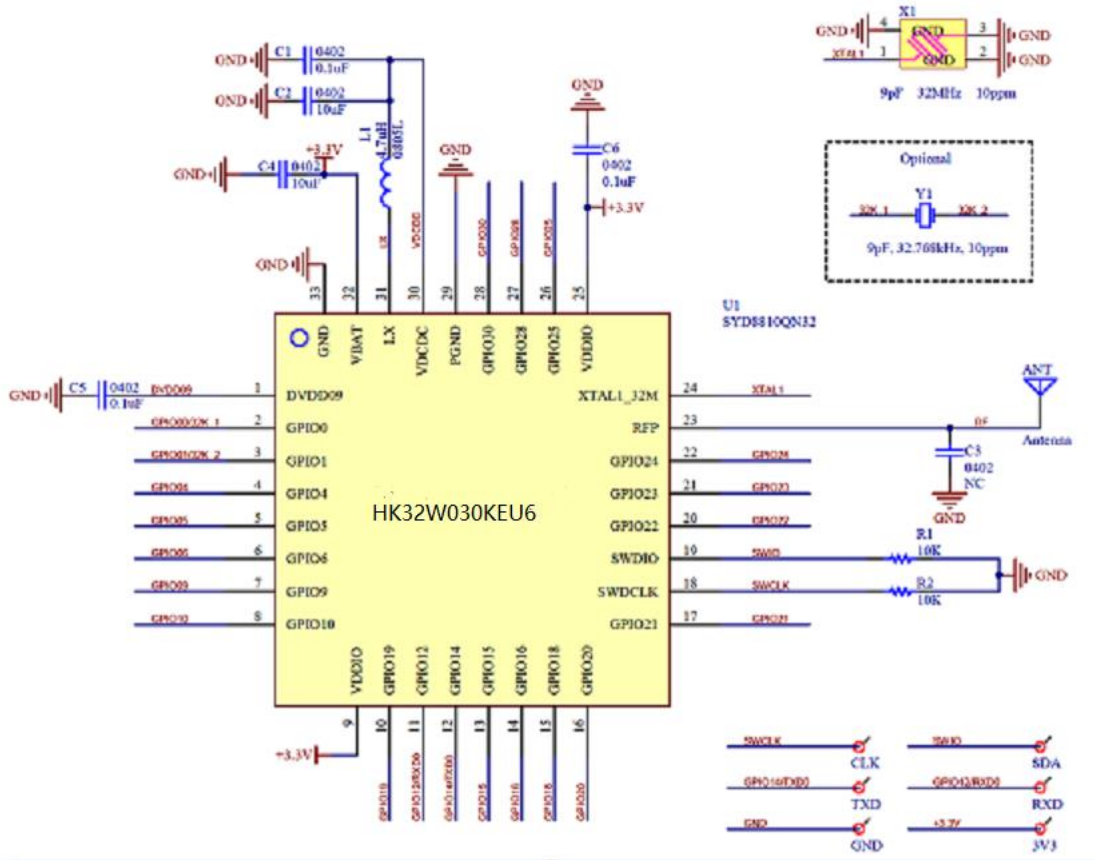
GND 4 X1 GND 3 GND
XTAL1 1 GND 2 GND
9pF 32MHz 10ppm

Optional
32K_1 Y1 32K_2
9pF, 32.768kHz, 10ppm

GND C1 0402 0.1uF
GND C2 0402 10uF
L1 4.7uH 0805L
+3.3V
GND C4 0402 10uF
GND
GND
C6 0402 0.1uF
+3.3V
GND

LX VDCDC GPIO30 GPIO28 GPIO25

33 32 31 30 29 28 27 26 25
GND VBAT LX VDCDC PGND GPIO30 GPIO28 GPIO25 VDDIO

U1
SYD8810QN32

GND C5 0402 0.1uF DVDD09 1 DVDD09
GPIO0/32K_1 2 GPIO0
GPIO1/32K_2 3 GPIO1
GPIO4 4 GPIO4
GPIO5 5 GPIO5
GPIO6 6 GPIO6
GPIO9 7 GPIO9
GPIO10 8 GPIO10

HK32W030KEU6

XTAL1_32M 24 XTAL1
RFP 23 RF
GPIO24 22 GPIO24
GPIO23 21 GPIO23
GPIO22 20 GPIO22
SWDIO 19 SWIO
SWDCLK 18 SWCLK
GPIO21 17 GPIO21

ANT
Antenna
C3 0402 NC
GND
R1 10K
R2 10K
GND

VDDIO GPIO19 GPIO12 GPIO14 GPIO15 GPIO16 GPIO18 GPIO20
9 10 11 12 13 14 15 16
+3.3V
GPIO19 GPIO12/RXD0 GPIO14/TXD0 GPIO15 GPIO16 GPIO18 GPIO20

SWCLK CLK
SWIO SDA
GPIO14/TXD0 TXD
GPIO12/RXD0 RXD
GND GND
+3.3V 3V3